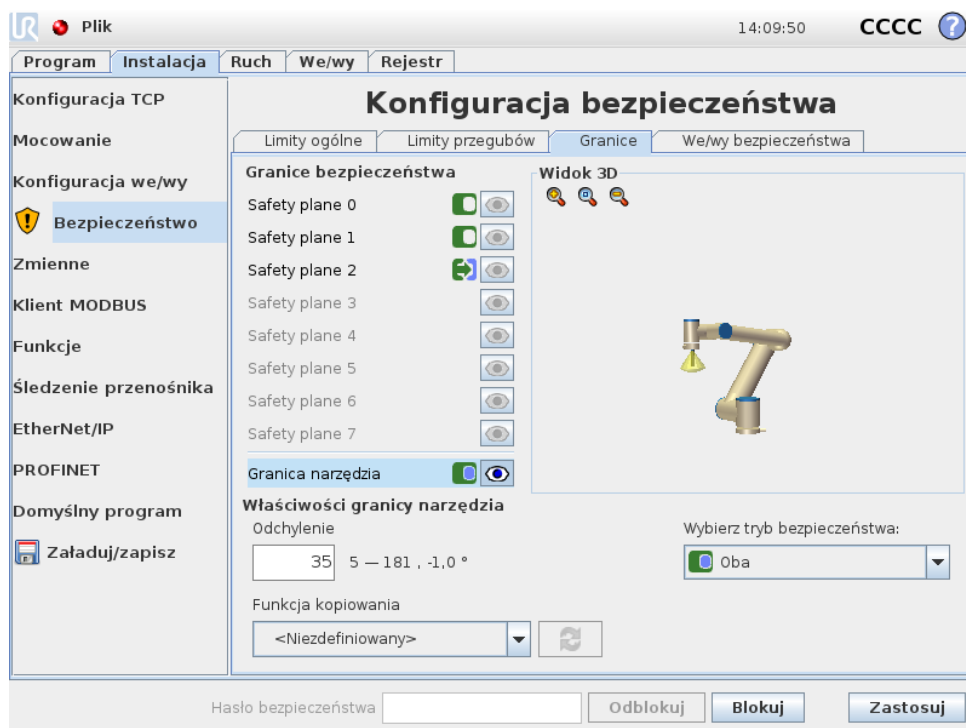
Plik 14:09:50 CCCC ?

Program | Instalacja | Ruch | We/wy | Rejestr

Konfiguracja TCP
Mocowanie
Konfiguracja we/wy
Bezpieczeństwo
Zmienne
Klient MODBUS
Funkcje
Śledzenie przenośnika
EtherNet/IP
PROFINET
Domyślny program
Załaduj/zapisz

Konfiguracja bezpieczeństwa

Limity ogólne | Limity przegubów | Granice | We/wy bezpieczeństwa

Granice bezpieczeństwa
Safety plane 0
Safety plane 1
Safety plane 2
Safety plane 3
Safety plane 4
Safety plane 5
Safety plane 6
Safety plane 7
Granica narzędzia

Widok 3D

Właściwości granicy narzędzia
Odchylenie
35 5 — 181 , -1,0 °

Wybierz tryb bezpieczeństwa:
Oba

Funkcja kopiowania
<Niezdefiniowany>

Hasło bezpieczeństwa
Odblokuj
Blokuj
Zastosuj